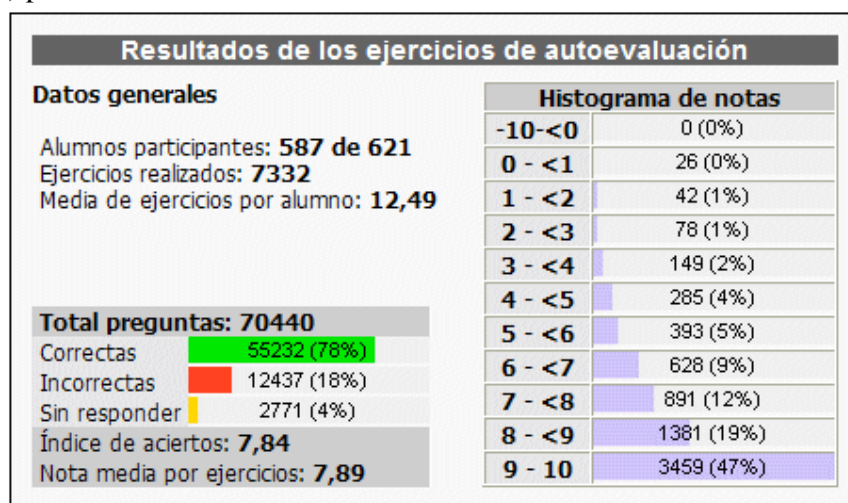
Resultados de los ejercicios de autoevaluación

Datos generales

Alumnos participantes: **587 de 621**
Ejercicios realizados: **7332**
Media de ejercicios por alumno: **12,49**

| Total preguntas: 70440 | |
|---|---|
| Correctas | 55232 (78%) |
| Incorrectas | 12437 (18%) |
| Sin responder | 2771 (4%) |

Índice de aciertos: **7,84**
Nota media por ejercicios: **7,89**

| Histograma de notas | |
|---|---|
| -10-<0 | 0 (0%) |
| 0 - <1 | 26 (0%) |
| 1 - <2 | 42 (1%) |
| 2 - <3 | 78 (1%) |
| 3 - <4 | 149 (2%) |
| 4 - <5 | 285 (4%) |
| 5 - <6 | 393 (5%) |
| 6 - <7 | 628 (9%) |
| 7 - <8 | 891 (12%) |
| 8 - <9 | 1381 (19%) |
| 9 - 10 | 3459 (47%) |